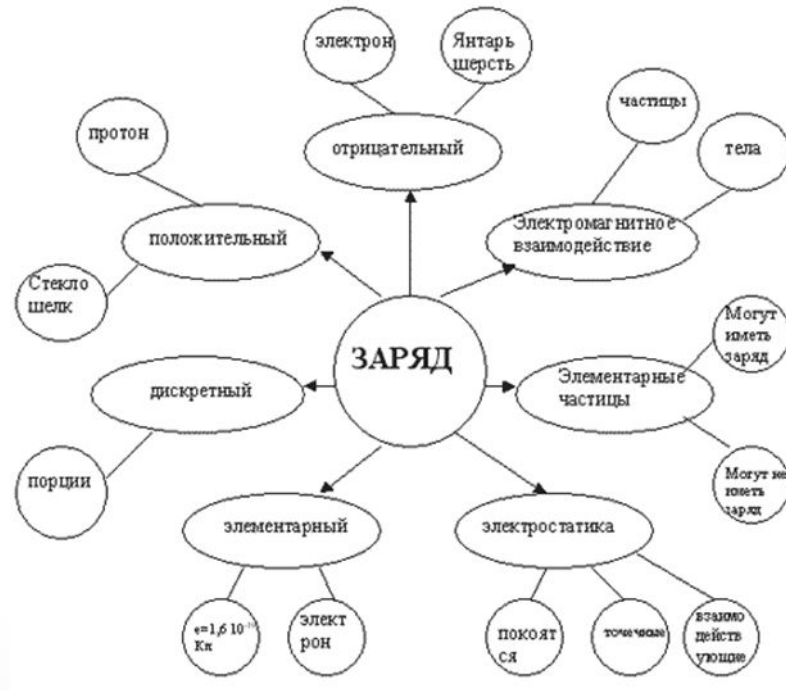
электрон

Янтарь шерсть

отрицательный

протон

частицы

тела

положительный

Электромагнитное взаимодействие

Стекло шелк

ЗАРЯД

Могут иметь заряд

дискретный

Элементарные частицы

порции

Могут не иметь заряд

элементарный

электростатика

$e=1,6\ 10^{-19}$ Кл

элект рон

покоят ся

точечные

взаимо действ ующие